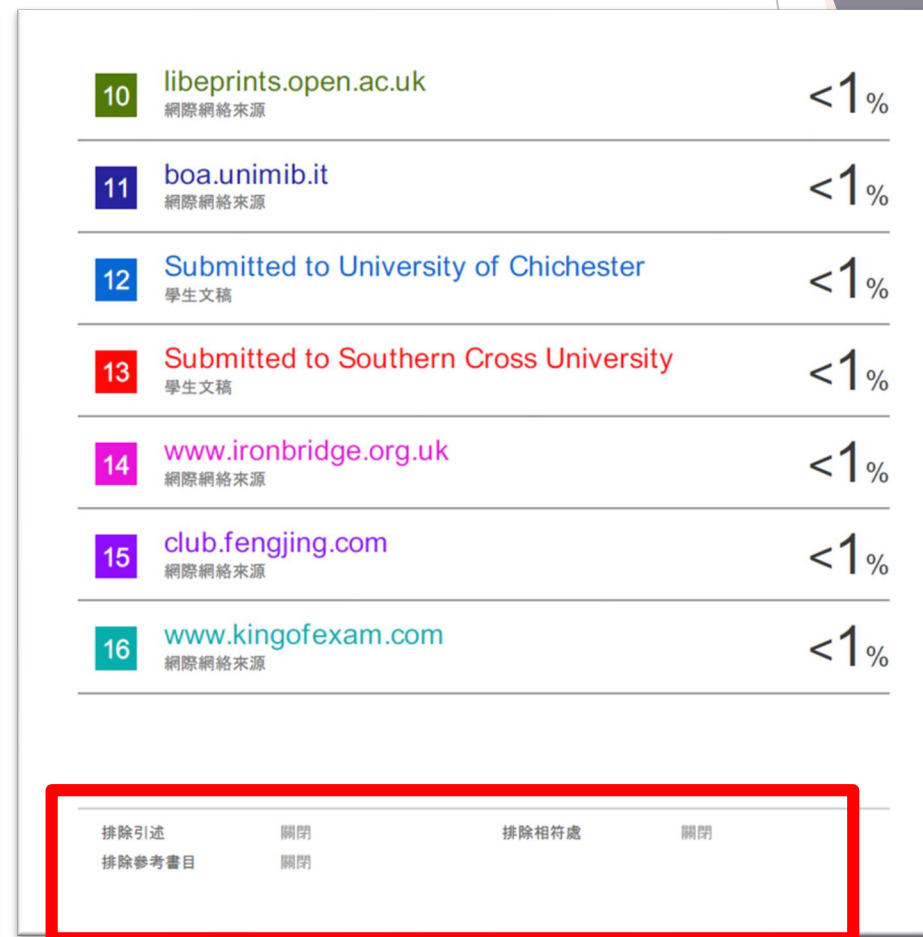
10 libeprints.open.ac.uk
網際網絡來源
<1%

11 boa.unimib.it
網際網絡來源
<1%

12 Submitted to University of Chichester
學生文稿
<1%

13 Submitted to Southern Cross University
學生文稿
<1%

14 www.ironbridge.org.uk
網際網絡來源
<1%

15 club.fengjing.com
網際網絡來源
<1%

16 www.kingofexam.com
網際網絡來源
<1%

排除引述 關閉
排除參考書目 關閉
排除相符處 關閉